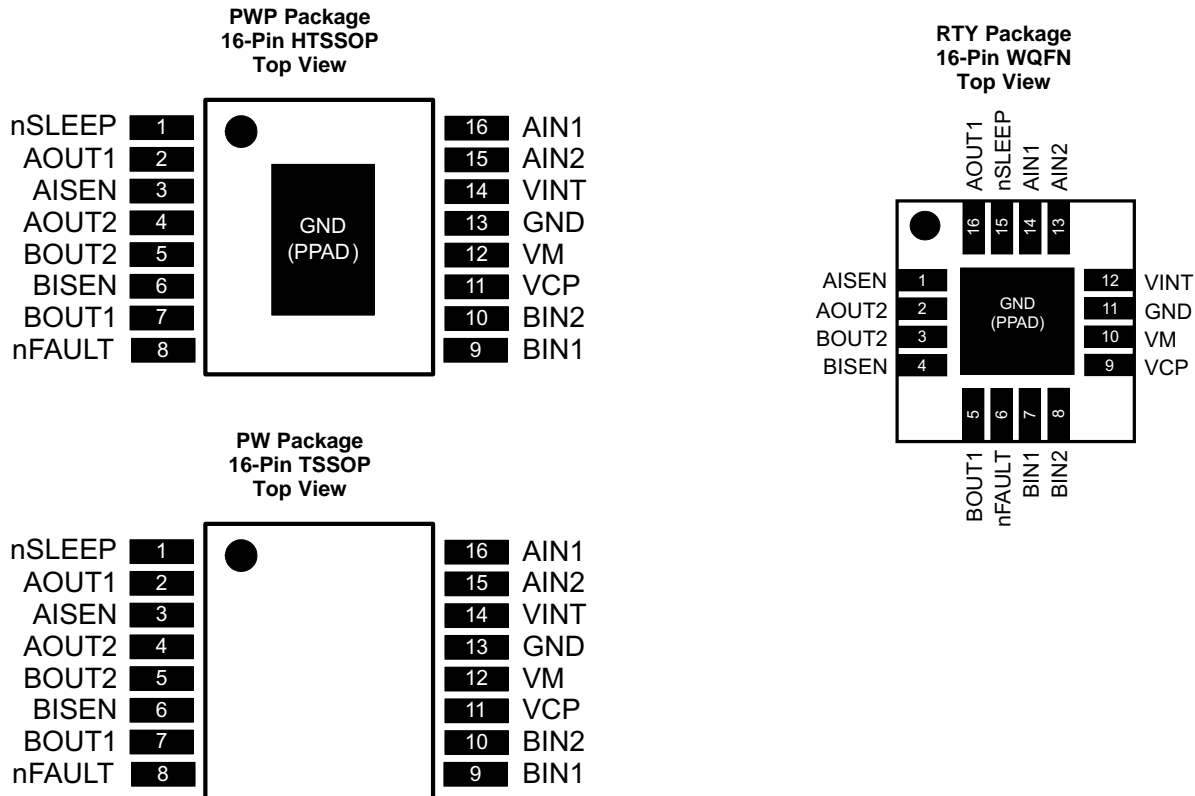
PWP Package
16-Pin HTSSOP
Top View

nSLEEP 1
AOUT1 2
AISEN 3
AOUT2 4
BOUT2 5
BISEN 6
BOUT1 7
nFAULT 8

GND
(PPAD)

16 AIN1
15 AIN2
14 VINT
13 GND
12 VM
11 VCP
10 BIN2
9 BIN1

PW Package
16-Pin TSSOP
Top View

nSLEEP 1
AOUT1 2
AISEN 3
AOUT2 4
BOUT2 5
BISEN 6
BOUT1 7
nFAULT 8

16 AIN1
15 AIN2
14 VINT
13 GND
12 VM
11 VCP
10 BIN2
9 BIN1

RTY Package
16-Pin WQFN
Top View

AOUT1 nSLEEP AIN1 AIN2
16 15 14 13

AISEN 1
AOUT2 2
BOUT2 3
BISEN 4

GND
(PPAD)

12 VINT
11 GND
10 VM
9 VCP

5 6 7 8
BOUT1 nFAULT BIN1 BIN2